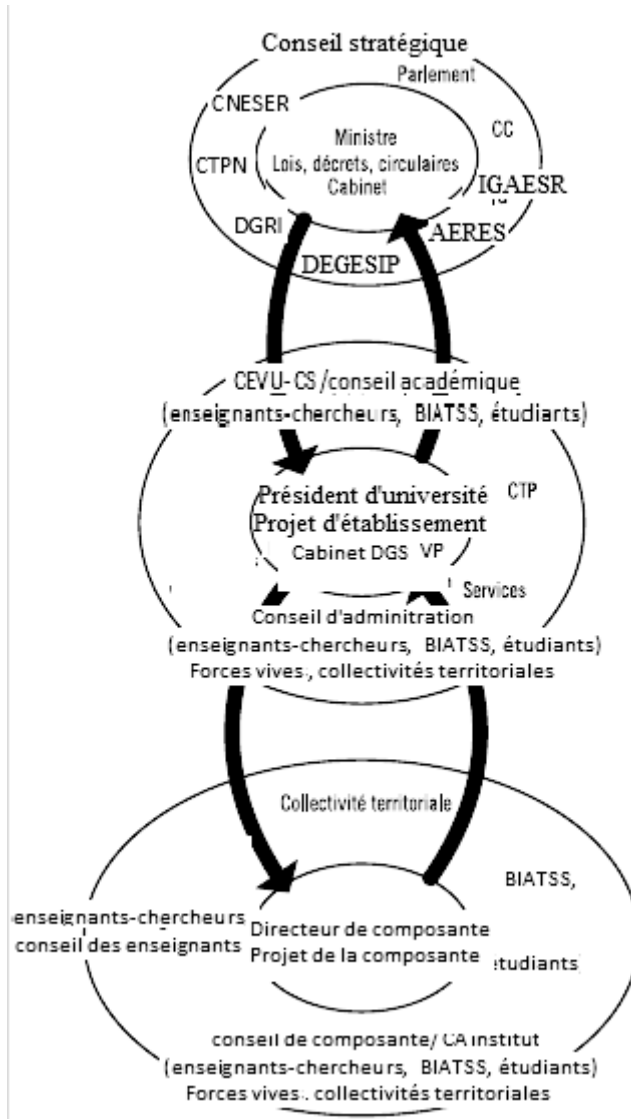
Conseil stratégique
Parlement
CNESER
CC
Ministre
Lois, décrets, circulaires
Cabinet
CTPN
IGAESR
DGRI
AERES
DEGESIP

CEVU- CS /conseil académique
(enseignants-chercheurs, BIATSS, étudiarts)
Président d'université
Projet d'établissement
CTP
Cabinet DGS VP
Services
Conseil d'adminitration
(enseignants-chercheurs, BIATSS, étudiants)
Forces vives., collectivités territoriales

Collectivité territoriale
BIATSS,
enseignants-chercheurs
conseil des enseignants
Directeur de composante
Projet de la composante
étudiants
conseil de composante/ CA institut
(enseignants-chercheurs, BIATSS, étudiants)
Forces vives., collectivités territoriales